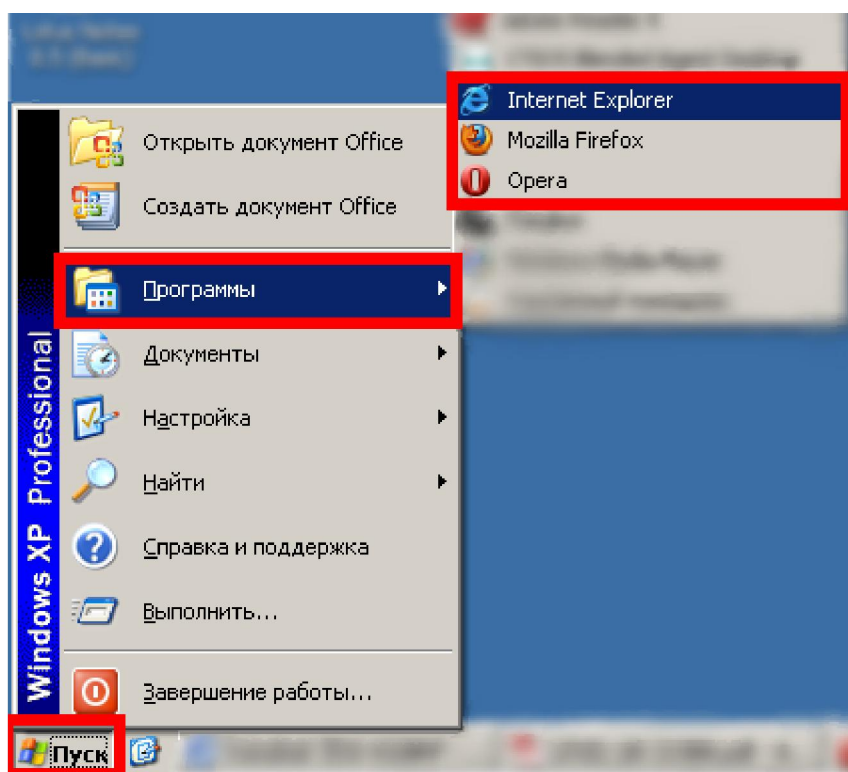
Internet Explorer
Mozilla Firefox
Opera

Открыть документ Office
Создать документ Office
Программы
Документы
Настройка
Найти
Справка и поддержка
Выполнить...
Завершение работы...

Windows XP Professional

Пуск